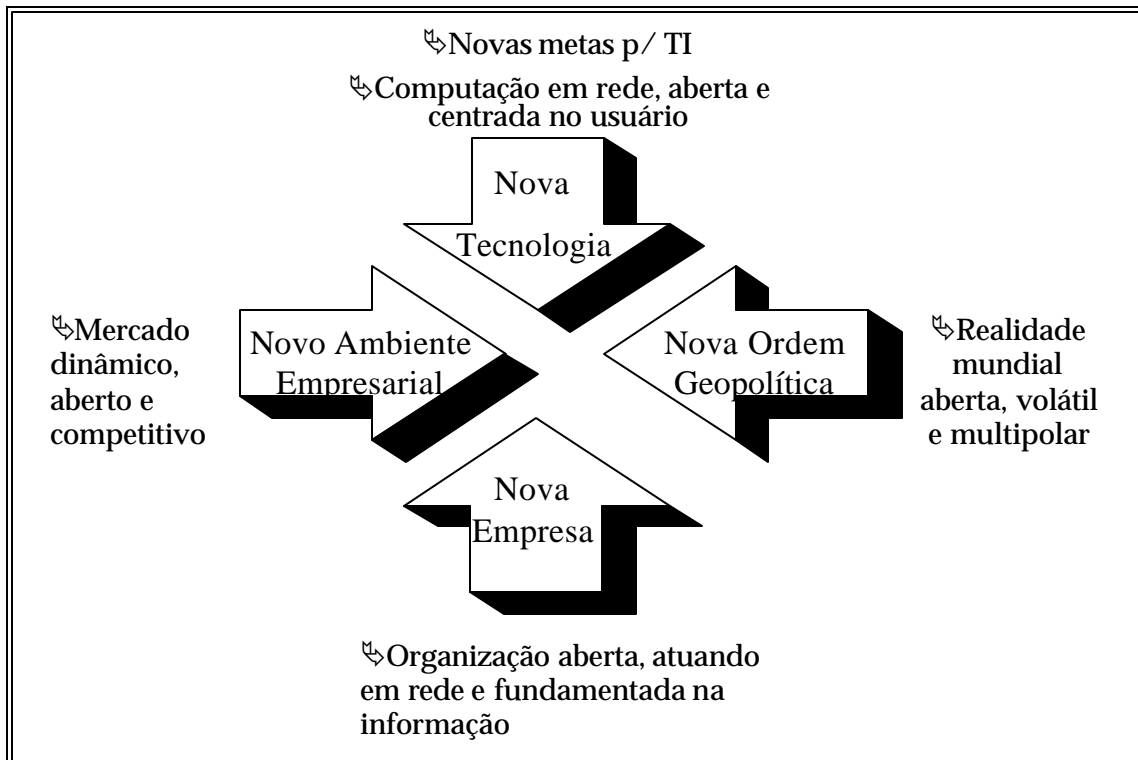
✎Novas metas p/ TI

✎Computação em rede, aberta e centrada no usuário

Nova Tecnologia

✎Mercado dinâmico, aberto e competitivo

Novo Ambiente Empresarial

Nova Ordem Geopolítica

✎Realidade mundial aberta, volátil e multipolar

Nova Empresa

✎Organização aberta, atuando em rede e fundamentada na informação